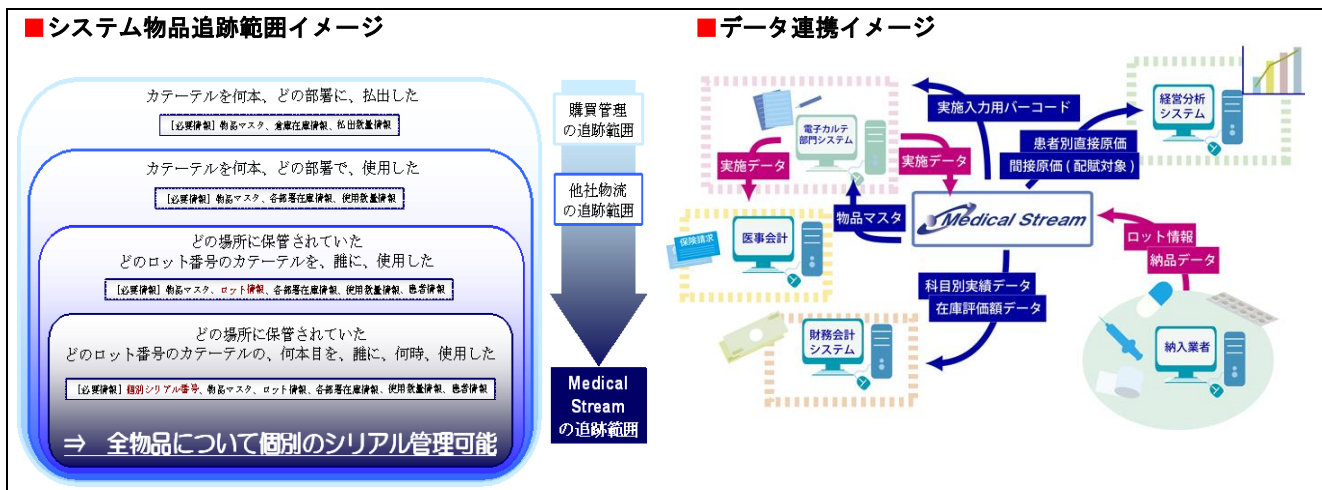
■システム物品追跡範囲イメージ

カテーテルを何本、どの部署に、払出した
［必要情報］物品マスタ、倉庫在庫情報、払出数量情報

カテーテルを何本、どの部署で、使用した
［必要情報］物品マスタ、各部署在庫情報、使用数量情報

どの場所に保管されていた
どのロット番号のカテーテルを、誰に、使用した
［必要情報］物品マスタ、ロット情報、各部署在庫情報、使用数量情報、患者情報

どの場所に保管されていた
どのロット番号のカテーテルの、何本目を、誰に、何時、使用した
［必要情報］個別シリアル番号、物品マスタ、ロット情報、各部署在庫情報、使用数量情報、患者情報

⇒ 全物品について個別のシリアル管理可能

購買管理の追跡範囲

他社物流の追跡範囲

Medical Stream の追跡範囲

■データ連携イメージ

電子カルテ部門システム
実施入力用バーコード
経営分析システム
患者別直接原価
間接原価（配賦対象）
実施データ
実施データ
物品マスタ
Medical Stream
保険請求
医事会計
ロット情報
納品データ
科目別実績データ
在庫評価額データ
財務会計システム
納入業者